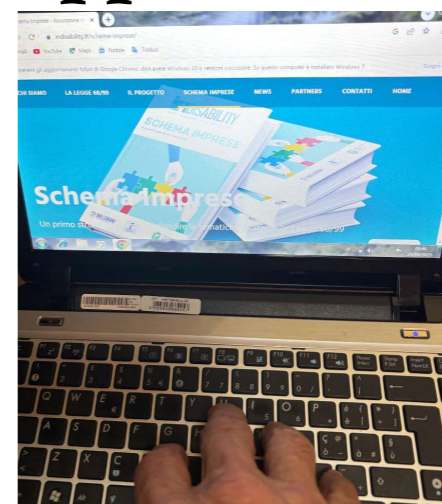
ma Imprese - Accordione X

indisability.it/schema-imprese/

YouTube Maps Notizie Traduci

vere gli aggiornamenti futuri di Google Chrome, devi avere Windows 10 o versioni successive. Su questo computer è installato Windows 7.

CHI SIAMO LA LEGGE 68/99 IL PROGETTO SCHEMA IMPRESE NEWS PARTNERS CONTATTI HOME

INDISABILITY

SCHEMA IMPRESE

Schema Imprese

Un primo st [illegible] maticı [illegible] 68/99

F11 F12

Q W E R T Y U I O P

A S D F G H J K L

Z X C

Alt